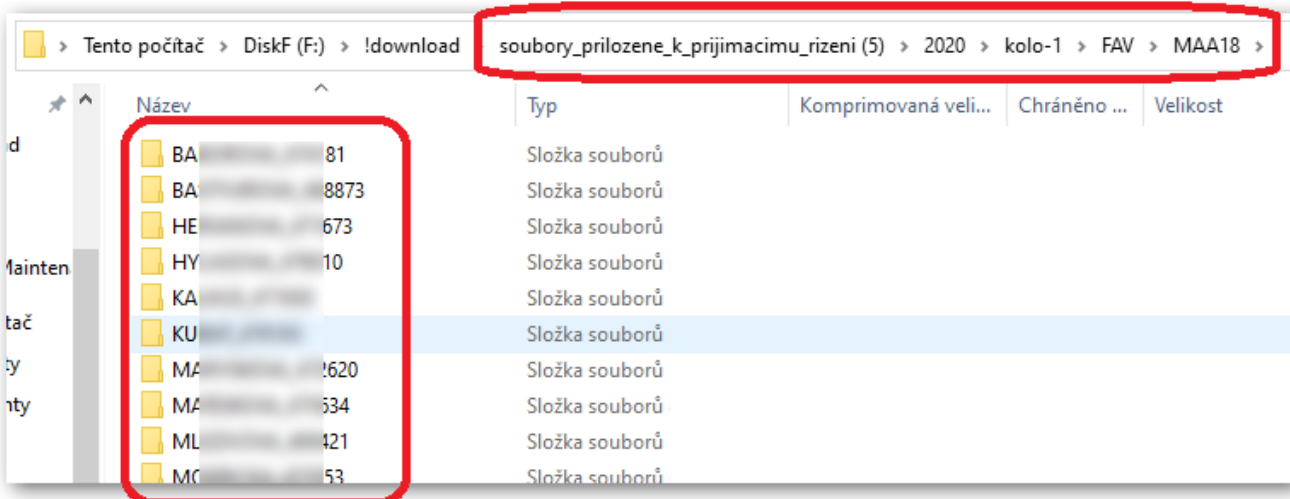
Tento počítač > DiskF (F:) > !download > soubory_prilozene_k_prijimacimu_rizeni (5) > 2020 > kolo-1 > FAV > MAA18 >

d
Mainten
tač
ty
nty

| Název | Typ | Komprimovaná veli... | Chráněno ... | Velikost |
|---|---|---|---|---|
| BA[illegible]81 | Složka souborů | | | |
| BA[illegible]8873 | Složka souborů | | | |
| HE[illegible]673 | Složka souborů | | | |
| HY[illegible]10 | Složka souborů | | | |
| KA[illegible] | Složka souborů | | | |
| KU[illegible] | Složka souborů | | | |
| MA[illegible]2620 | Složka souborů | | | |
| MA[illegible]534 | Složka souborů | | | |
| ML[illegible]421 | Složka souborů | | | |
| MC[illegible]53 | Složka souborů | | | |